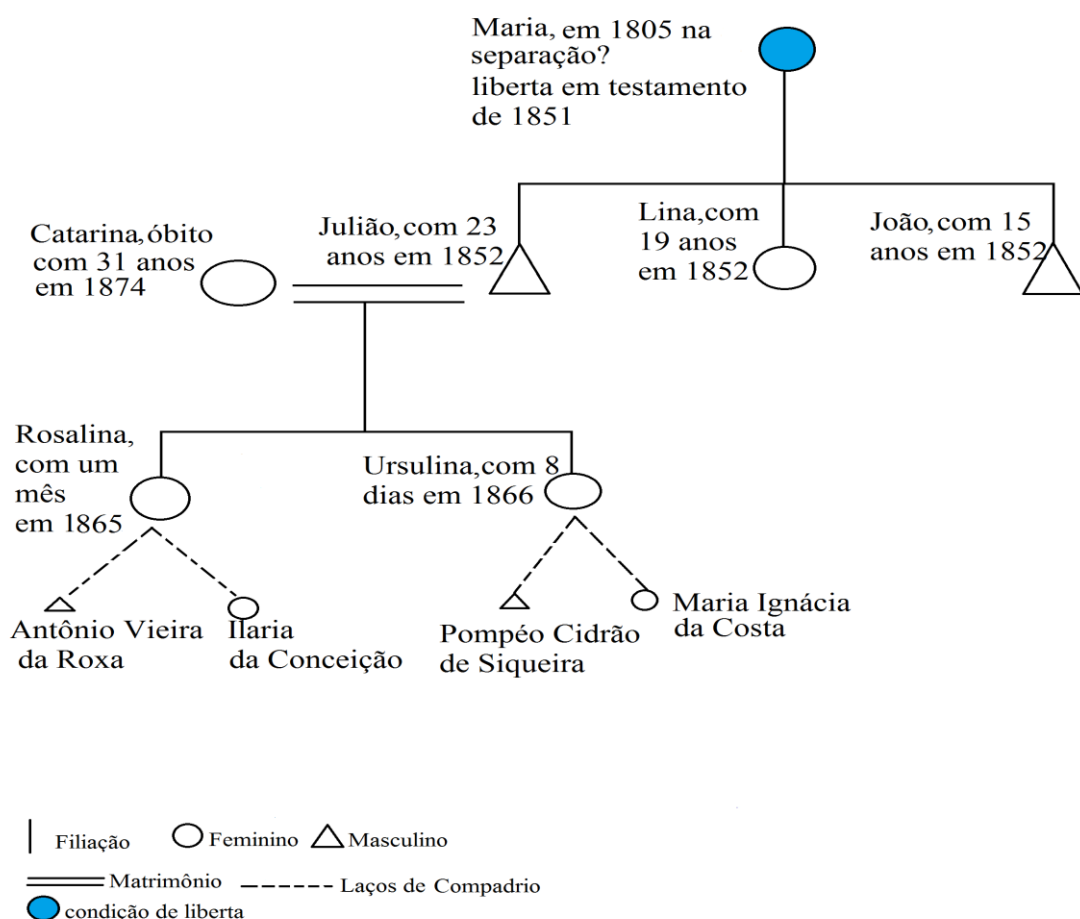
Maria, em 1805 na separação? liberta em testamento de 1851

Catarina, óbito com 31 anos em 1874

Julião, com 23 anos em 1852

Lina, com 19 anos em 1852

João, com 15 anos em 1852

Rosalina, com um mês em 1865

Ursulina, com 8 dias em 1866

Antônio Vieira da Roxa

Ilaria da Conceição

Pompéo Cidrão de Siqueira

Maria Ignácia da Costa

Filiação Feminino Masculino

Matrimônio Laços de Compadrio

condição de liberta